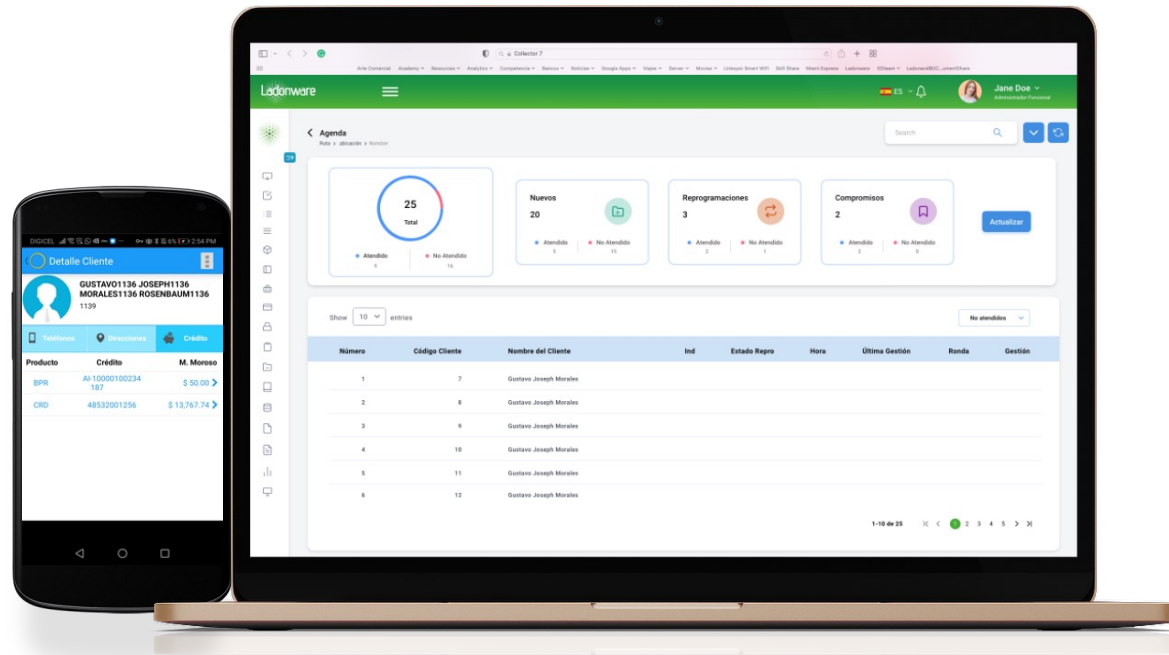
DIGICEL 6% 2:54 PM
Detalle Cliente
GUSTAVO1136 JOSEPH1136 MORALES1136 ROSENBAUM1136
1139
Teléfonos Direcciones Crédito

| Producto | Crédito | M. Moroso |
|---|---|---|
| BPR | AI-10000100234187 | $ 50.00 |
| CRD | 48532001256 | $ 13,767.74 |

Collector 7
Ladonware
ES
Jane Doe
Administrador Funcional
Agenda
Ruta > ubicación > Nombre
Search

25
Total
Atendido 9
No Atendido 16

Nuevos
20
Atendido 5
No Atendido 15

Reprogramaciones
3
Atendido 2
No Atendido 1

Compromisos
2
Atendido 2
No Atendido 0

Actualizar

Show 10 entries
No atendidos

| Número | Código Cliente | Nombre del Cliente | Ind | Estado Repro | Hora | Última Gestión | Ronda | Gestión |
|---|---|---|---|---|---|---|---|---|
| 1 | 7 | Gustavo Joseph Morales | | | | | | |
| 2 | 8 | Gustavo Joseph Morales | | | | | | |
| 3 | 9 | Gustavo Joseph Morales | | | | | | |
| 4 | 10 | Gustavo Joseph Morales | | | | | | |
| 5 | 11 | Gustavo Joseph Morales | | | | | | |
| 6 | 12 | Gustavo Joseph Morales | | | | | | |

1-10 de 25 1 2 3 4 5